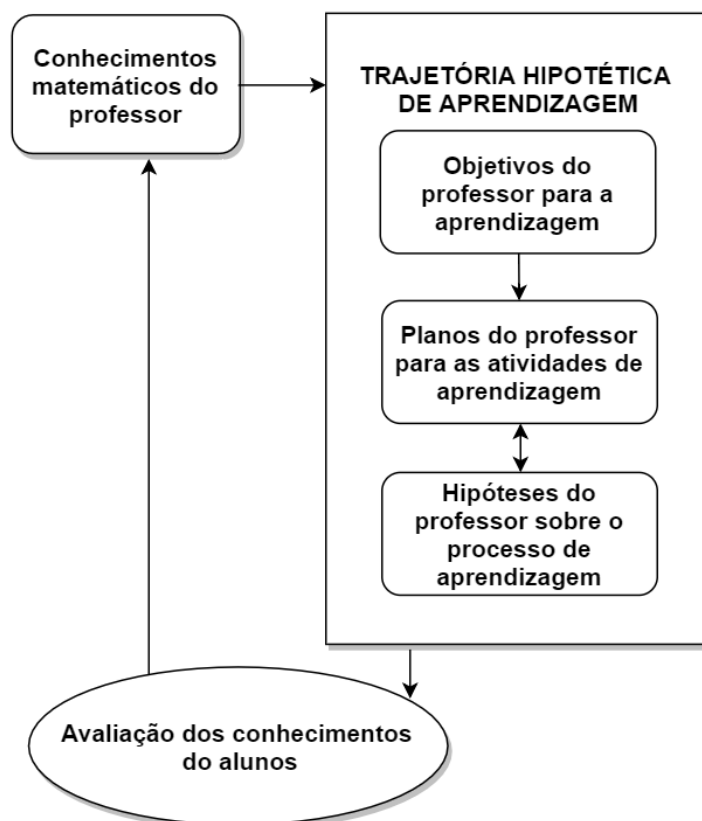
Conhecimentos matemáticos do professor

TRAJETÓRIA HIPOTÉTICA DE APRENDIZAGEM

Objetivos do professor para a aprendizagem

Planos do professor para as atividades de aprendizagem

Hipóteses do professor sobre o processo de aprendizagem

Avaliação dos conhecimentos do alunos